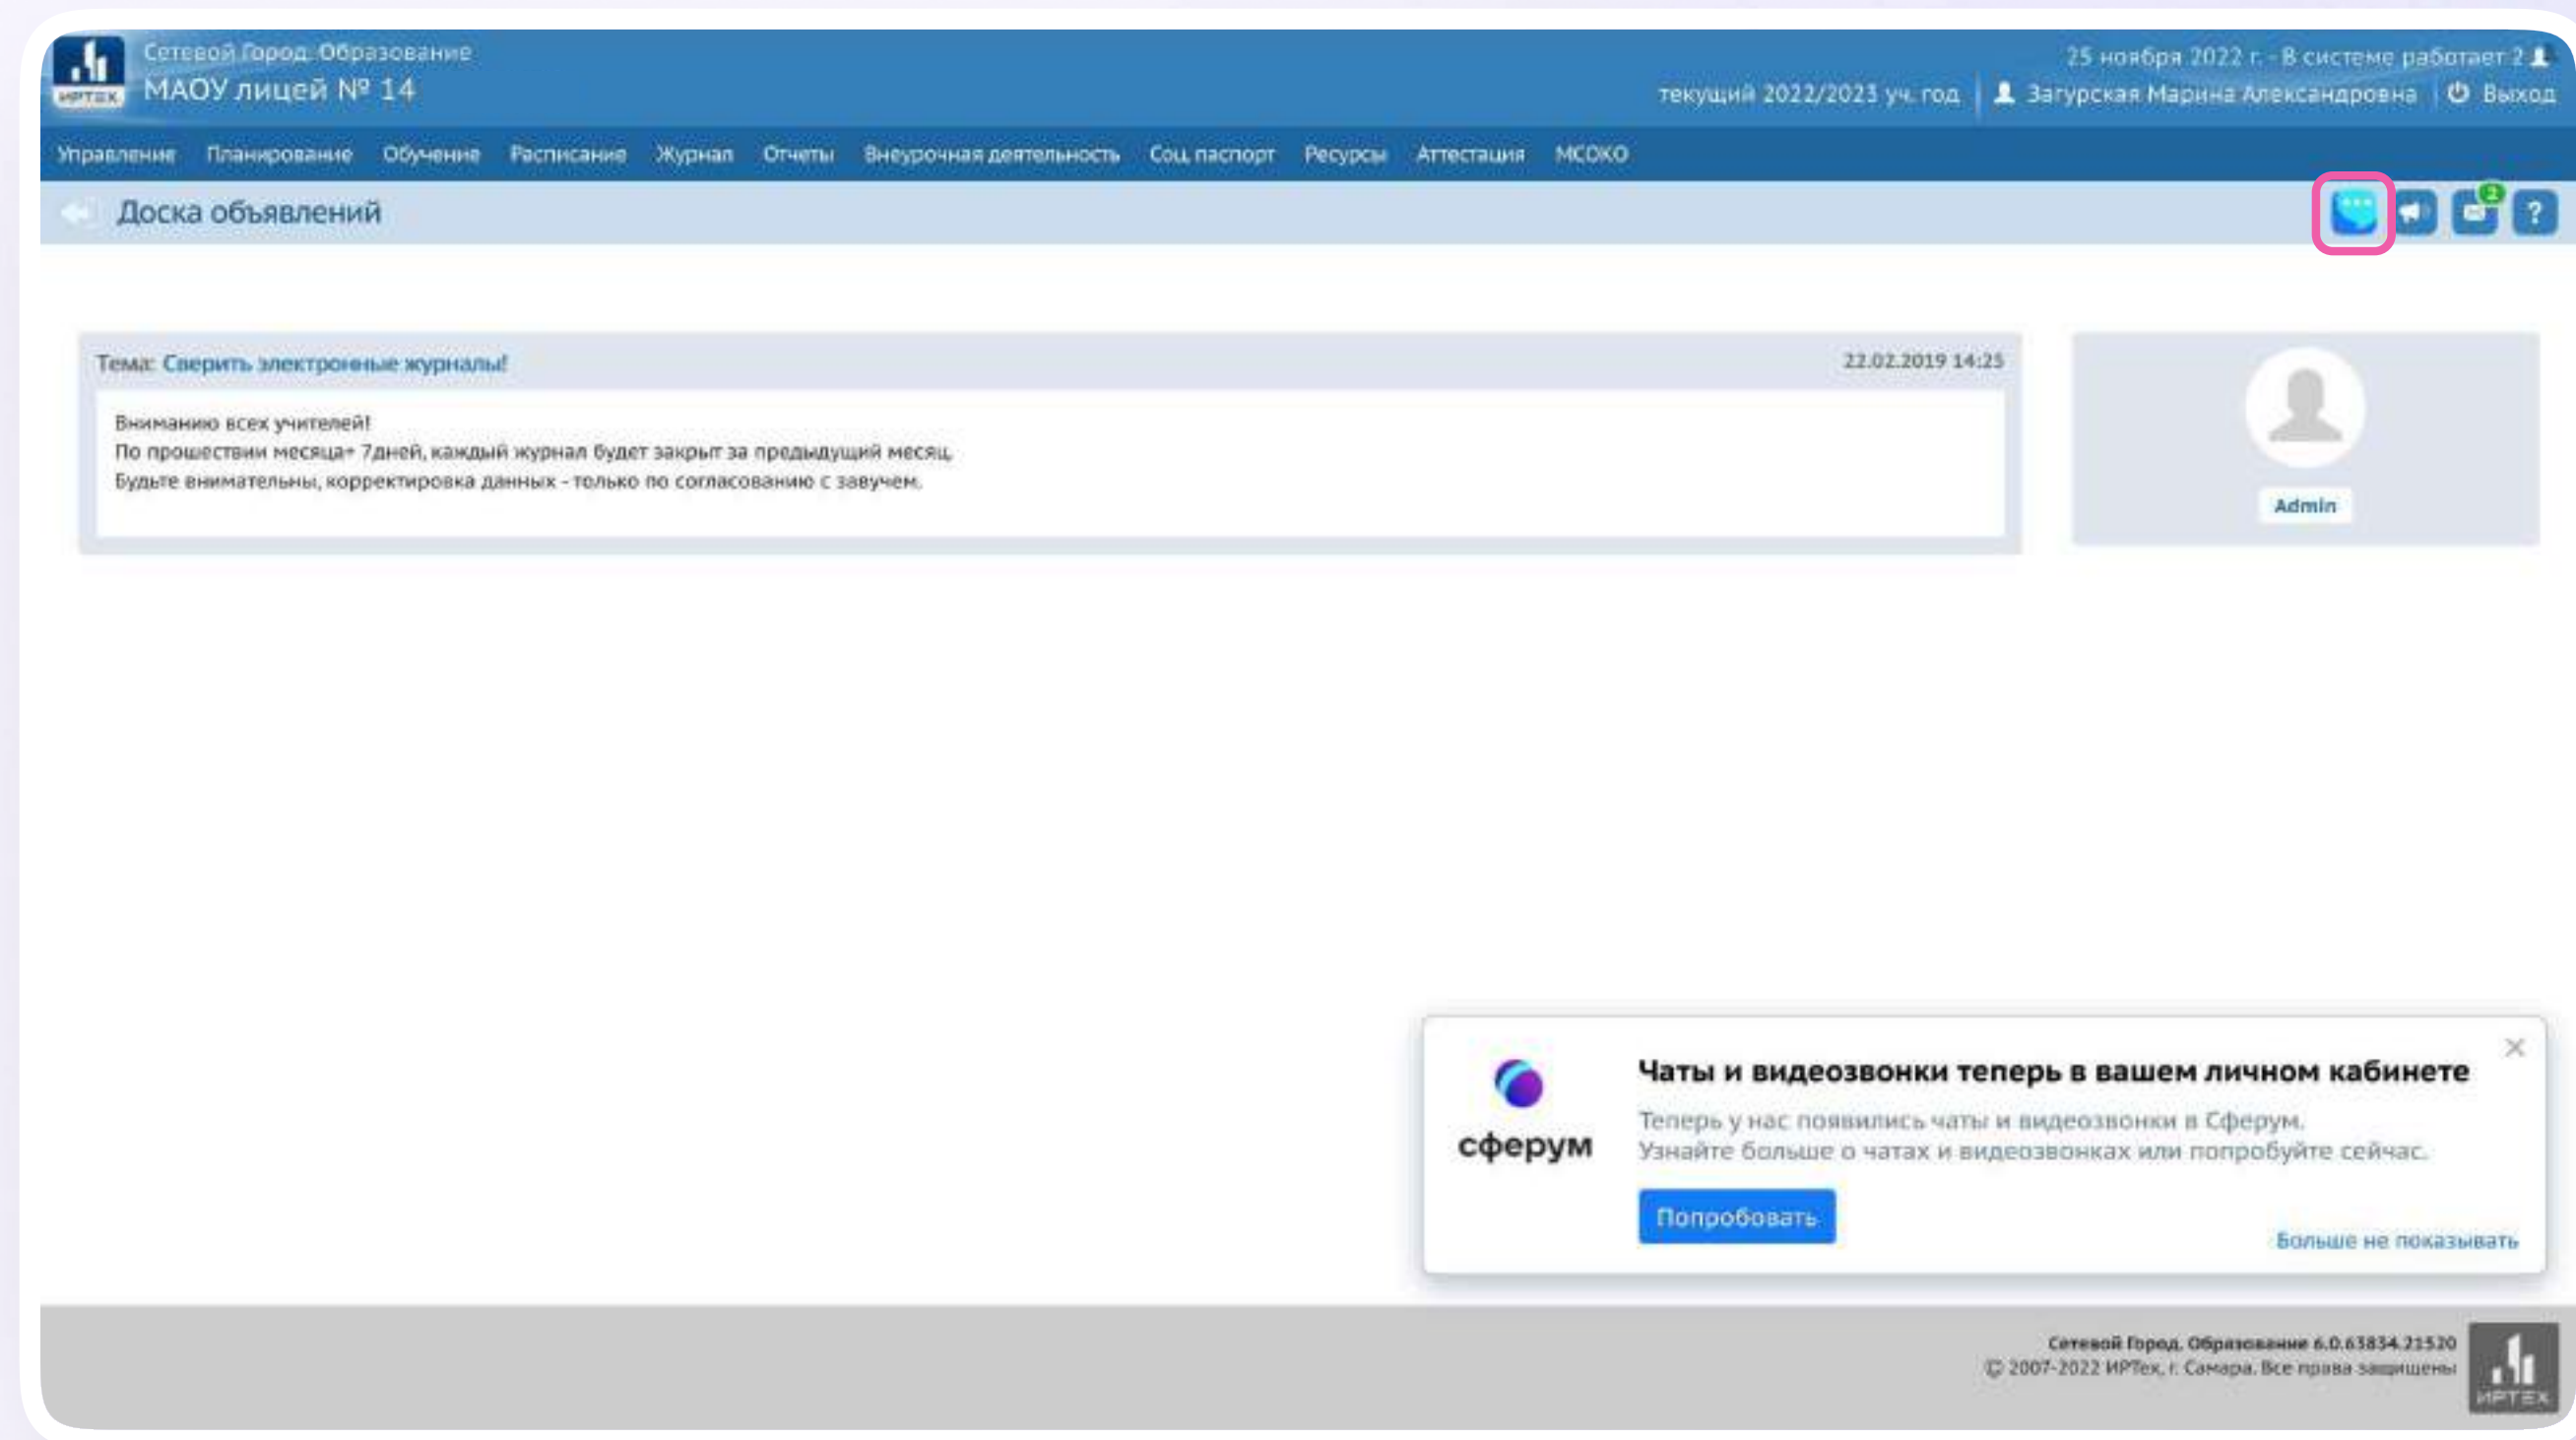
ИРТЕХ
Сетевой Город. Образование
МАОУ лицей № 14

25 ноября 2022 г. - В системе работает 2
текущий 2022/2023 уч. год | Загурская Марина Александровна | Выход

Управление Планирование Обучение Расписание Журнал Отчеты Внеурочная деятельность Соц. паспорт Ресурсы Аттестация МСОКО

Доска объявлений

2
?

Тема: Сверить электроные журналы! 22.02.2019 14:25

Вниманию всех учителей!
По прошествии месяца+ 7дней, каждый журнал будет закрыт за предыдущий месяц.
Будьте внимательны, корректировка данных - только по согласованию с завучем.

Admin

сферум
Чаты и видеозвонки теперь в вашем личном кабинете
Теперь у нас появились чаты и видеозвонки в Сферум.
Узнайте больше о чатах и видеозвонках или попробуйте сейчас.
Попробовать
Больше не показывать

Сетевой Город. Образование 6.0.63834.21520
© 2007-2022 ИРТех, г. Самара. Все права защищены
ИРТЕХ